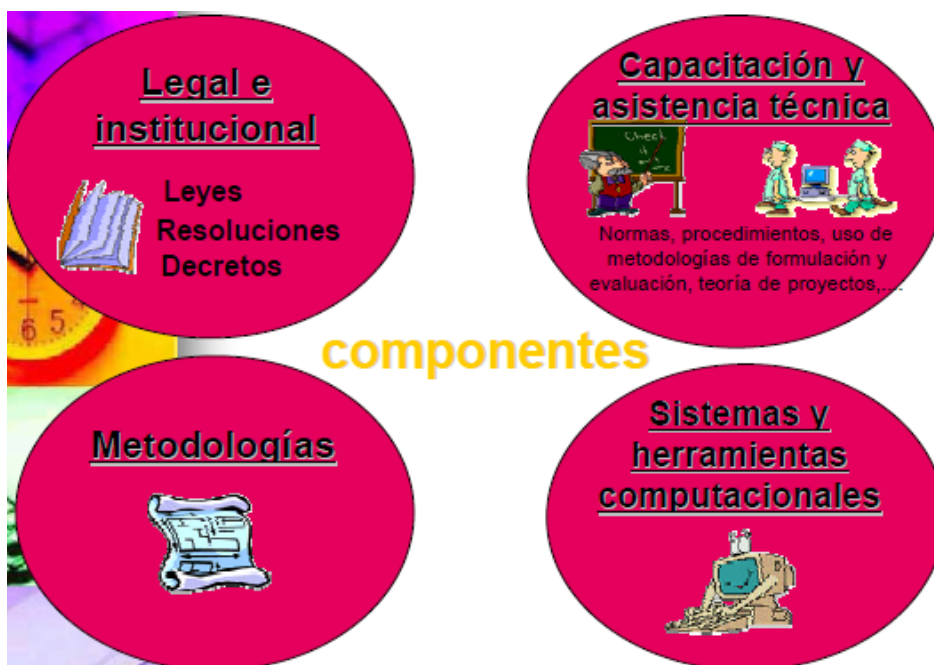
Legal e institucional

Leyes
Resoluciones
Decretos

Capacitación y asistencia técnica

Normas, procedimientos, uso de metodologías de formulación y evaluación, teoría de proyectos,....

componentes

Metodologías

Sistemas y herramientas computacionales